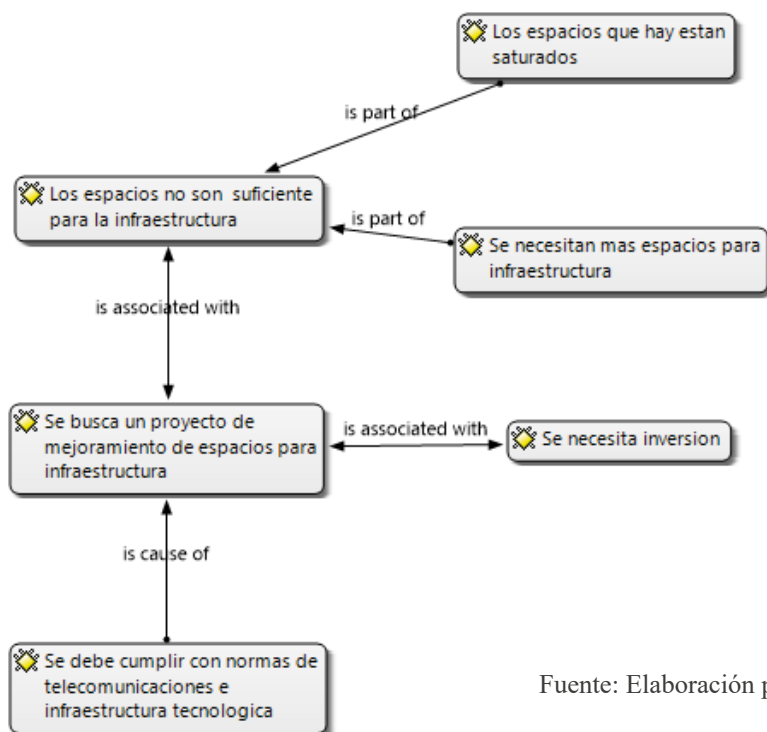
Los espacios que hay estan saturados

is part of

Los espacios no son suficiente para la infraestructura

is part of

Se necesitan mas espacios para infraestructura

is associated with

Se busca un proyecto de mejoramiento de espacios para infraestructura

is associated with

Se necesita inversion

is cause of

Se debe cumplir con normas de telecomunicaciones e infraestructura tecnologica

Fuente: Elaboración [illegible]